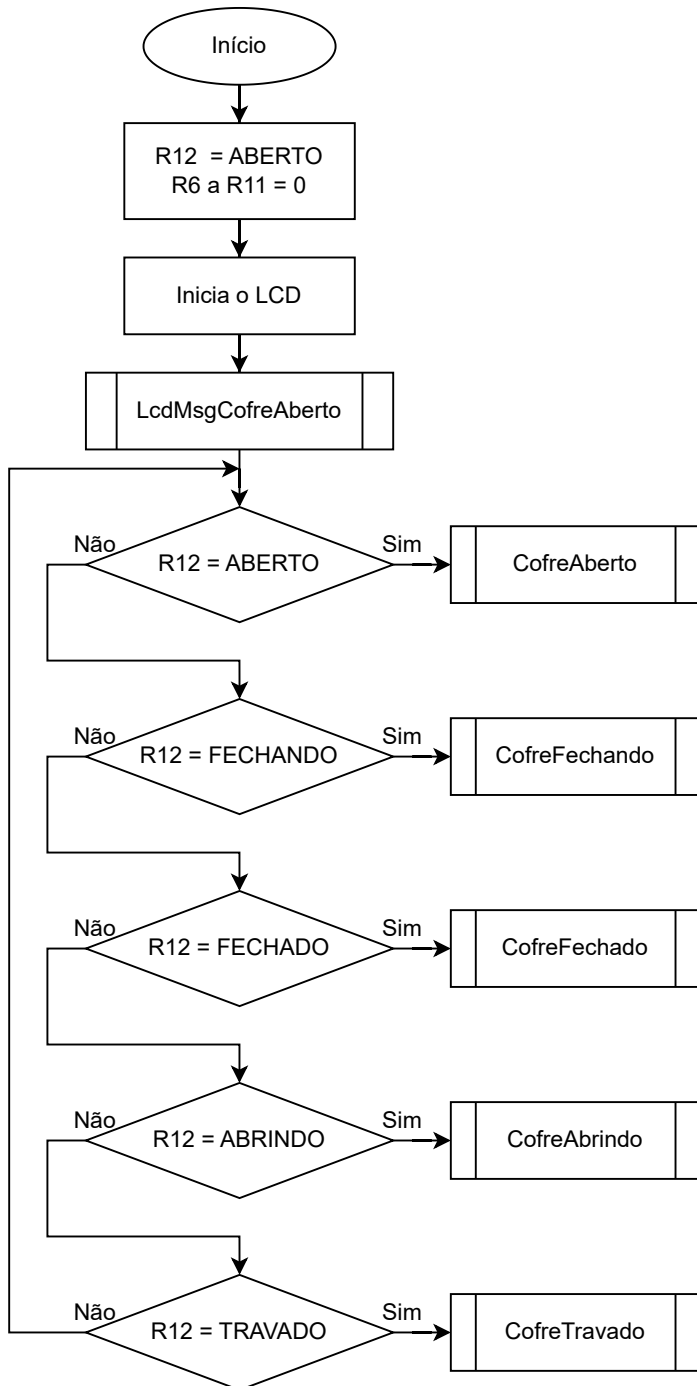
Início

R12 = ABERTO
R6 a R11 = 0

Inicia o LCD

LcdMsgCofreAberto

Não
R12 = ABERTO
Sim
CofreAberto

Não
R12 = FECHANDO
Sim
CofreFechando

Não
R12 = FECHADO
Sim
CofreFechado

Não
R12 = ABRINDO
Sim
CofreAbrindo

Não
R12 = TRAVADO
Sim
CofreTravado